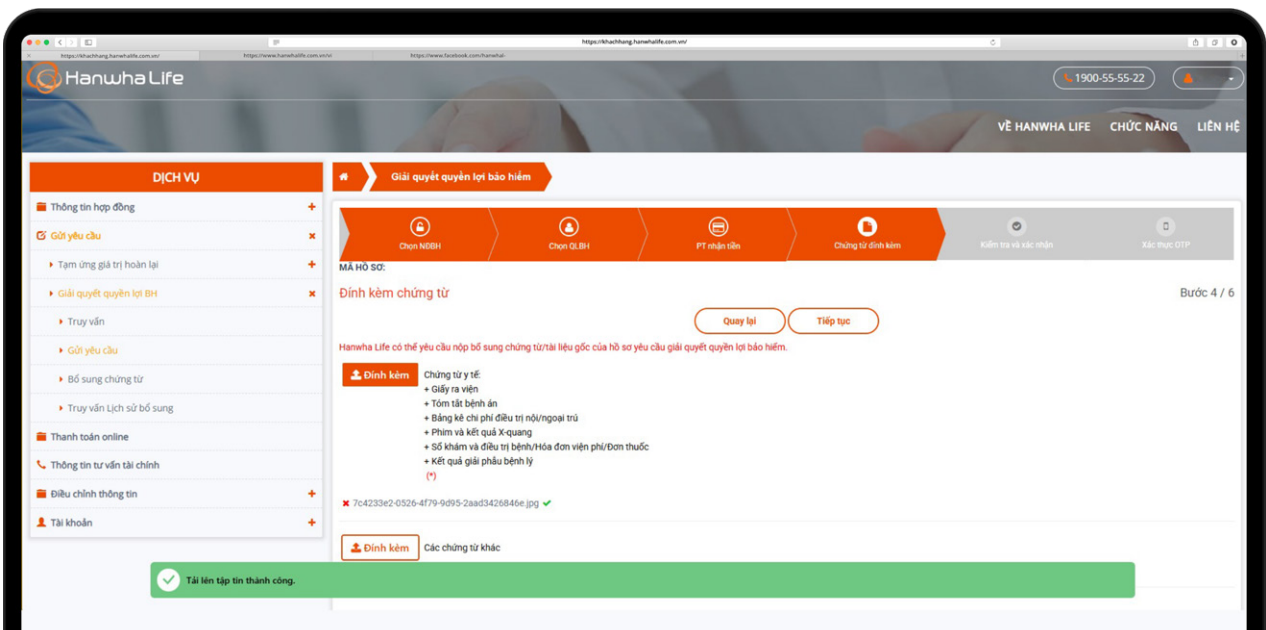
https://khachhang.hanwhalife.com.vn/

https://khachhang.hanwhalife.com.vn/ https://www.hanwhalife.com.vn/vi/ https://www.facebook.com/hanwhal-

Hanwha Life

1900-55-55-22

VỀ HANWHA LIFE CHỨC NĂNG LIÊN HỆ

DỊCH VỤ

Thông tin hợp đồng +
Gửi yêu cầu ×
Tạm ứng giá trị hoàn lại +
Giải quyết quyền lợi BH ×
Truy vấn
Gửi yêu cầu
Bổ sung chứng từ
Truy vấn Lịch sử bổ sung
Thanh toán online
Thông tin tư vấn tài chính
Điều chỉnh thông tin +
Tài khoản +

Giải quyết quyền lợi bảo hiểm

Chọn NĐBH | Chọn QLBH | PT nhận tiền | Chứng từ đính kèm | Kiểm tra và xác nhận | Xác thực OTP

MÃ HỒ SƠ:

Đính kèm chứng từ

Bước 4 / 6

Quay lại Tiếp tục

Hanwha Life có thể yêu cầu nộp bổ sung chứng từ/tài liệu gốc của hồ sơ yêu cầu giải quyết quyền lợi bảo hiểm.

Đính kèm

Chứng từ y tế:
+ Giấy ra viện
+ Tóm tắt bệnh án
+ Bảng kê chi phí điều trị nội/ngoại trú
+ Phim và kết quả X-quang
+ Sổ khám và điều trị bệnh/Hóa đơn viện phí/Đơn thuốc
+ Kết quả giải phẫu bệnh lý
(*)

7c4233e2-0526-4f79-9d95-2aad3426846e.jpg

Đính kèm Các chứng từ khác

Tải lên tập tin thành công.